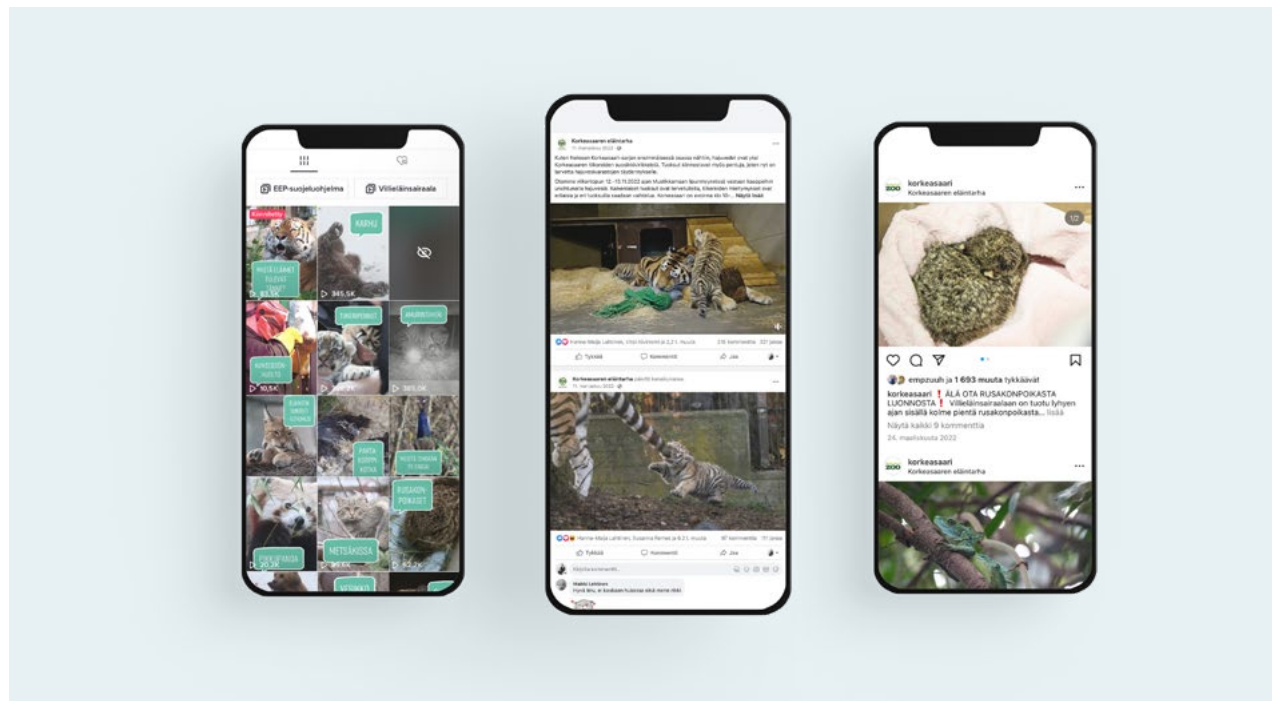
EEP-suojeluohjelma

Villieläinsairaala

KARHU

RAKKAUDEN AUTO

TUNTOKARVAT

ANKKURIKISSA

83,5K

345,5K

10,5K

385,0K

PARTA

METSÄKISSA

RUSAKON POIKASET

20,2K

Korkeasaaren eläintarha

Tykkää

Kommentoi

Jaa

Korkeasaaren eläintarha

Tykkää

Kommentoi

Jaa

korkeasaari
Korkeasaaren eläintarha

1/7

empzuuh ja 1 693 muuta tykkäävät

korkeasaari ❗ ÄLÄ OTA RUSAKONPOIKASTA LUONNOSTA ❗ Villieläinsairaalaan on tuotu lyhyen ajan sisällä kolme pientä rusakonpoikasta... lisää

Näytä kaikki 9 kommenttia

24. maaliskuuta 2022

korkeasaari
Korkeasaaren eläintarha